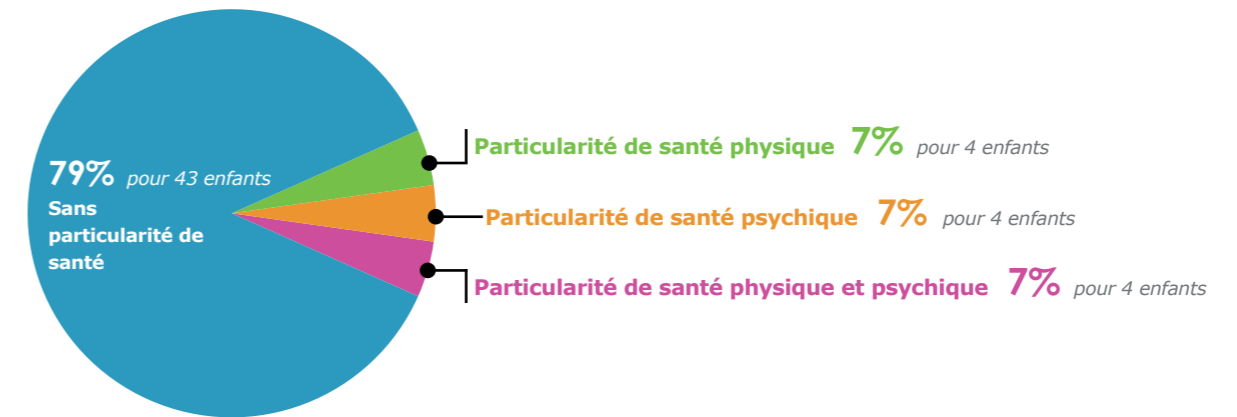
79% pour 43 enfants
Sans particularité de santé

Particularité de santé physique 7% pour 4 enfants

Particularité de santé psychique 7% pour 4 enfants

Particularité de santé physique et psychique 7% pour 4 enfants